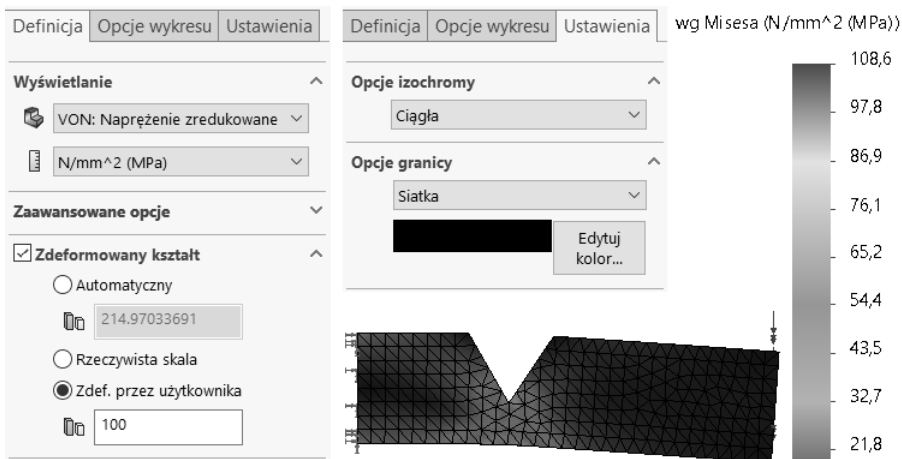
Definicja | Opcje wykresu | Ustawienia

Wyświetlanie

VON: Naprężenie zredukowane

N/mm^2 (MPa)

Zaawansowane opcje

Zdeformowany kształt

Automatyczny

214.97033691

Rzeczywista skala

Zdef. przez użytkownika

100

Definicja | Opcje wykresu | Ustawienia

Opcje izochromy

Ciągła

Opcje granicy

Siatka

Edytuj kolor...

wg Misesa (N/mm^2 (MPa))

108,6

97,8

86,9

76,1

65,2

54,4

43,5

32,7

21,8